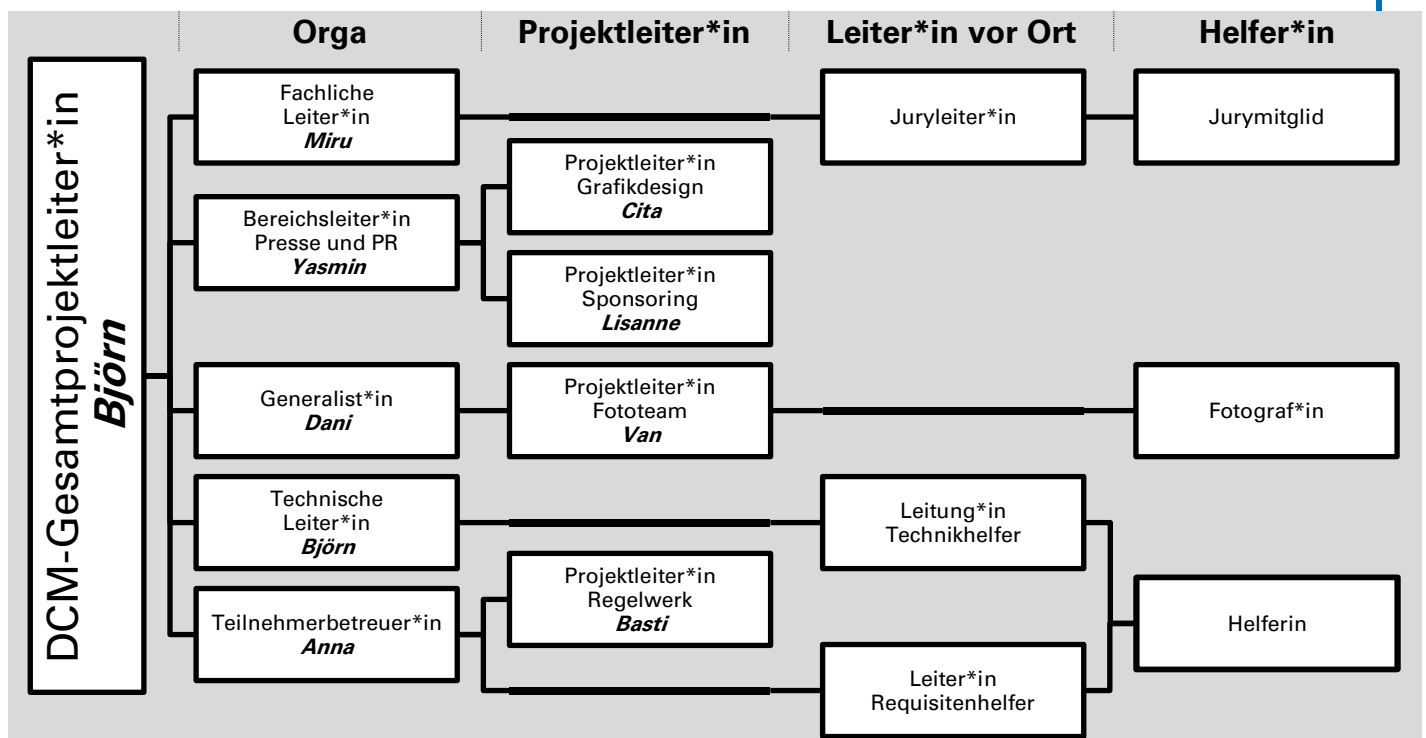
Orga
Projektleiter*in
Leiter*in vor Ort
Helfer*in

DCM-Gesamtprojektleiter*in
Björn

Fachliche Leiter*in
Miru

Juryleiter*in

Jurymitglid

Projektleiter*in Grafikdesign
Cita

Bereichsleiter*in Presse und PR
Yasmin

Projektleiter*in Sponsoring
Lisanne

Generalist*in
Dani

Projektleiter*in Fototeam
Van

Fotograf*in

Technische Leiter*in
Björn

Leitung*in Technikhelfer

Projektleiter*in Regelwerk
Basti

Teilnehmerbetreuer*in
Anna

Helferin

Leiter*in Requisitenhelfer